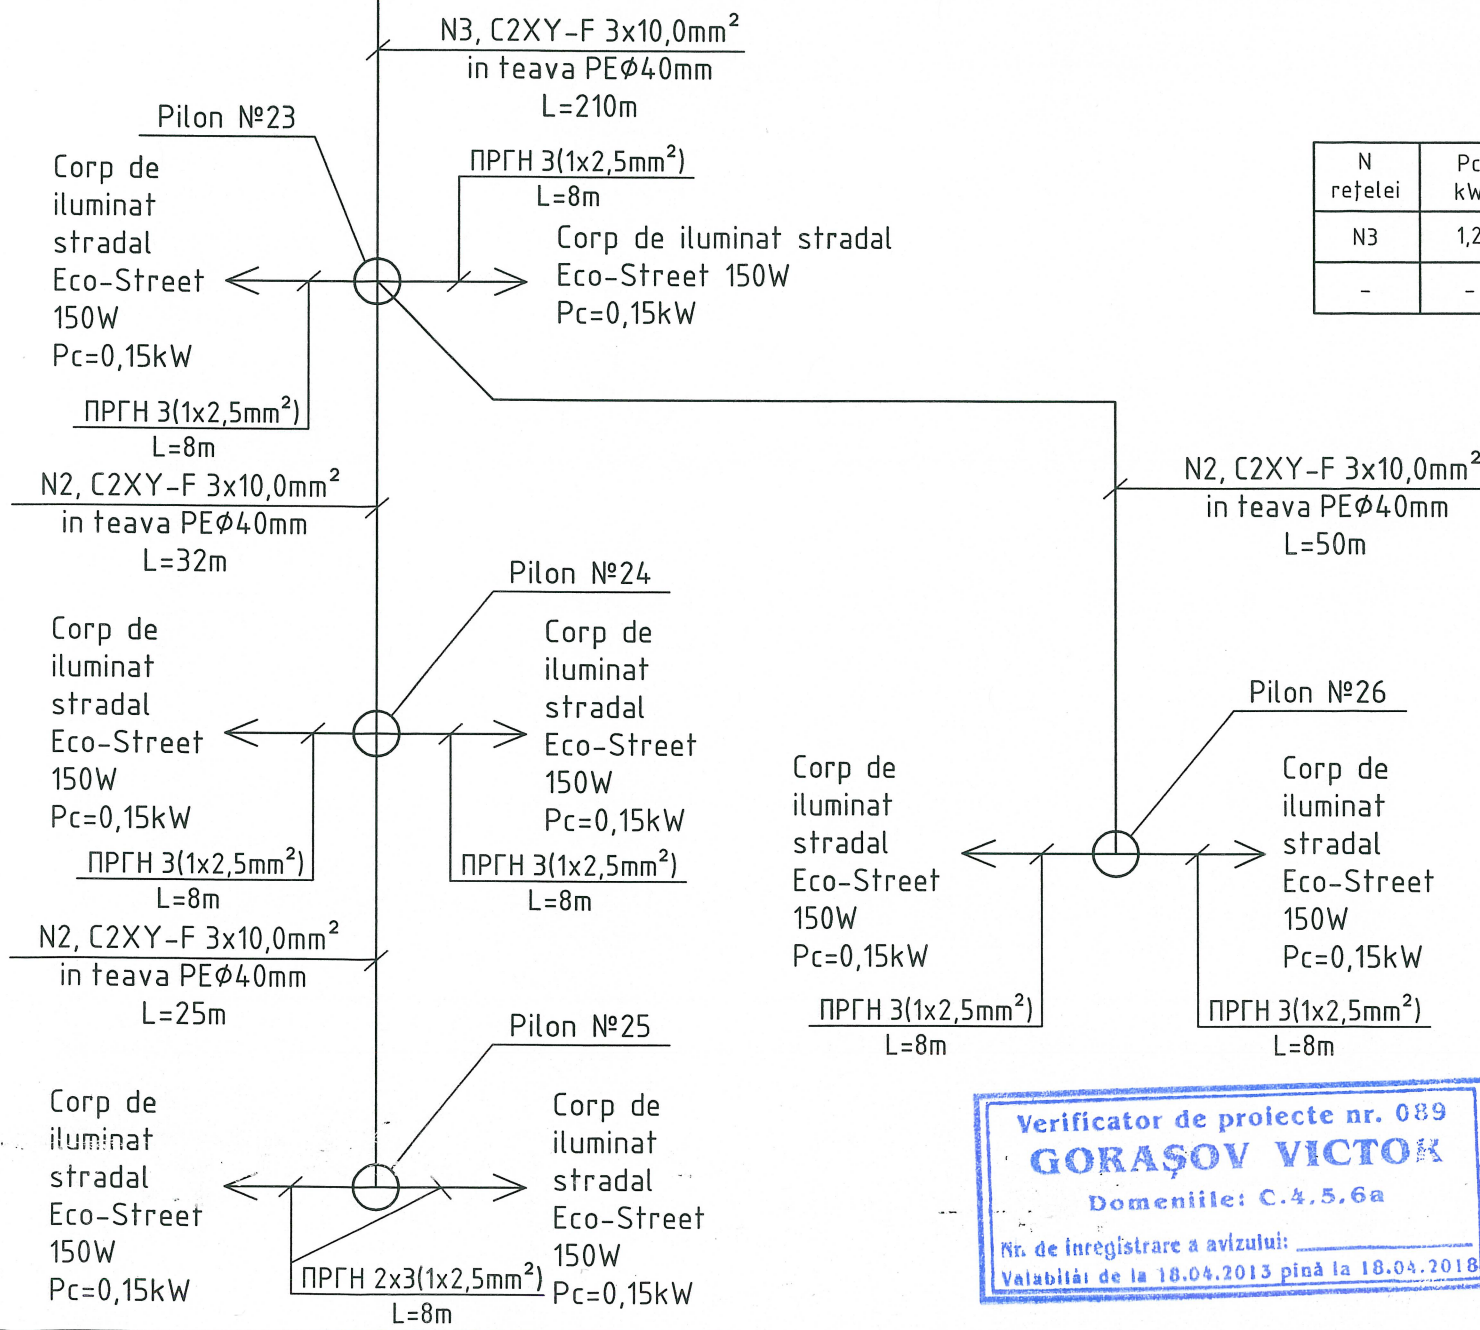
N3, C2XY-F 3x10,0mm$^2$
in teava PEØ40mm
L=210m

Pilon №23

Corp de iluminat stradal Eco-Street 150W Pc=0,15kW

ПРГН 3(1x2,5mm$^2$)
L=8m

Corp de iluminat stradal Eco-Street 150W Pc=0,15kW

| N rețelei | Pc kW |
|---|---|
| N3 | 1,2 |
| - | - |

ПРГН 3(1x2,5mm$^2$)
L=8m

N2, C2XY-F 3x10,0mm$^2$
in teava PEØ40mm
L=32m

N2, C2XY-F 3x10,0mm$^2$
in teava PEØ40mm
L=50m

Pilon №24

Corp de iluminat stradal Eco-Street 150W Pc=0,15kW

Corp de iluminat stradal Eco-Street 150W Pc=0,15kW

ПРГН 3(1x2,5mm$^2$)
L=8m

ПРГН 3(1x2,5mm$^2$)
L=8m

Pilon №26

Corp de iluminat stradal Eco-Street 150W Pc=0,15kW

Corp de iluminat stradal Eco-Street 150W Pc=0,15kW

N2, C2XY-F 3x10,0mm$^2$
in teava PEØ40mm
L=25m

ПРГН 3(1x2,5mm$^2$)
L=8m

ПРГН 3(1x2,5mm$^2$)
L=8m

Pilon №25

Corp de iluminat stradal Eco-Street 150W Pc=0,15kW

Corp de iluminat stradal Eco-Street 150W Pc=0,15kW

ПРГН 2x3(1x2,5mm$^2$)
L=8m

Verificator de proiecte nr. 089
GORAȘOV VICTOR
Domeniile: C.4.5.6a
Nr. de inregistrare a avizului:
Valabilă: de la 18.04.2013 pînă la 18.04.2018